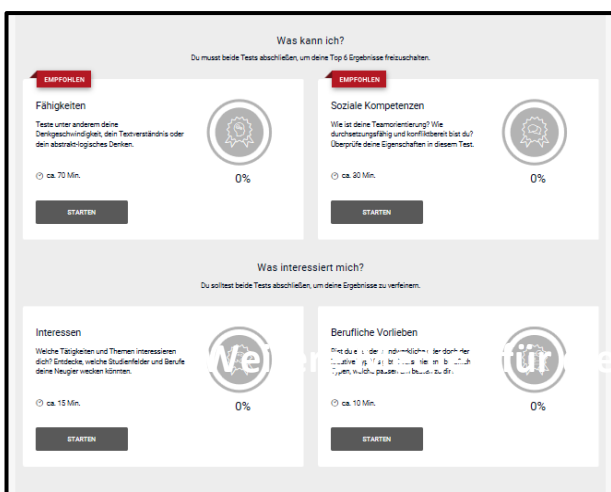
Was kann ich?

Du musst beide Tests abschließen, um deine Top 6 Ergebnisse freizuschalten.

EMPFOHLEN

Fähigkeiten

Teste unter anderem deine Denkgeschwindigkeit, dein Textverständnis oder dein abstrakt-logisches Denken.

ca. 70 Min.

0%

STARTEN

EMPFOHLEN

Soziale Kompetenzen

Wie ist deine Teamorientierung? Wie durchsetzungsfähig und konfliktbereit bist du? Überprüfe deine Eigenschaften in diesem Test.

ca. 30 Min.

0%

STARTEN

Was interessiert mich?

Du solltest beide Tests abschließen, um deine Ergebnisse zu verfeinern.

Interessen

Welche Tätigkeiten und Themen interessieren dich? Entdecke, welche Studienfelder und Berufe deine Neugier wecken könnten.

ca. 15 Min.

0%

STARTEN

Berufliche Vorlieben

Bist du e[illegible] der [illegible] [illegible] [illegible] Typen, welch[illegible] passen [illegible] zu dir.

ca. 10 Min.

0%

STARTEN

Wei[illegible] für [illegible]